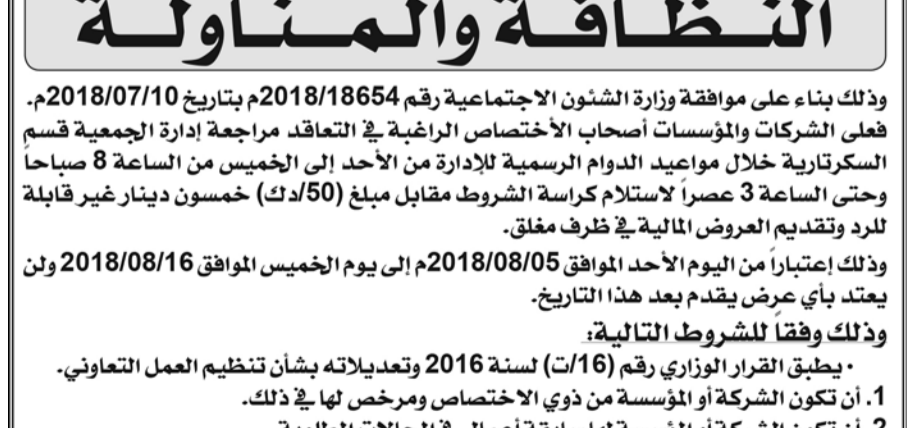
النظافة والمناولة

وذلك بناء على موافقة وزارة الشئون الاجتماعية رقم 2018/18654م بتاريخ 2018/07/10م. فعلى الشركات والمؤسسات أصحاب الأختصاص الراغبة في التعاقد مراجعة إدارة الجمعية قسم السكرتارية خلال مواعيد الدوام الرسمية للإدارة من الأحد إلى الخميس من الساعة 8 صباحاً وحتى الساعة 3 عصراً لاستلام كراسة الشروط مقابل مبلغ (50/دك) خمسون دينار غير قابلة للرد وتقديم العروض المالية في ظرف مغلق.

وذلك إعتباراً من اليوم الأحد الموافق 2018/08/05م إلى يوم الخميس الموافق 2018/08/16 ولن يعتد بأي عرض يقدم بعد هذا التاريخ.

وذلك وفقاً للشروط التالية:

• يطبق القرار الوزاري رقم (16/ت) لسنة 2016 وتعديلاته بشأن تنظيم العمل التعاوني.

1. أن تكون الشركة أو المؤسسة من ذوي الاختصاص ومرخص لها في ذلك.

2. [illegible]